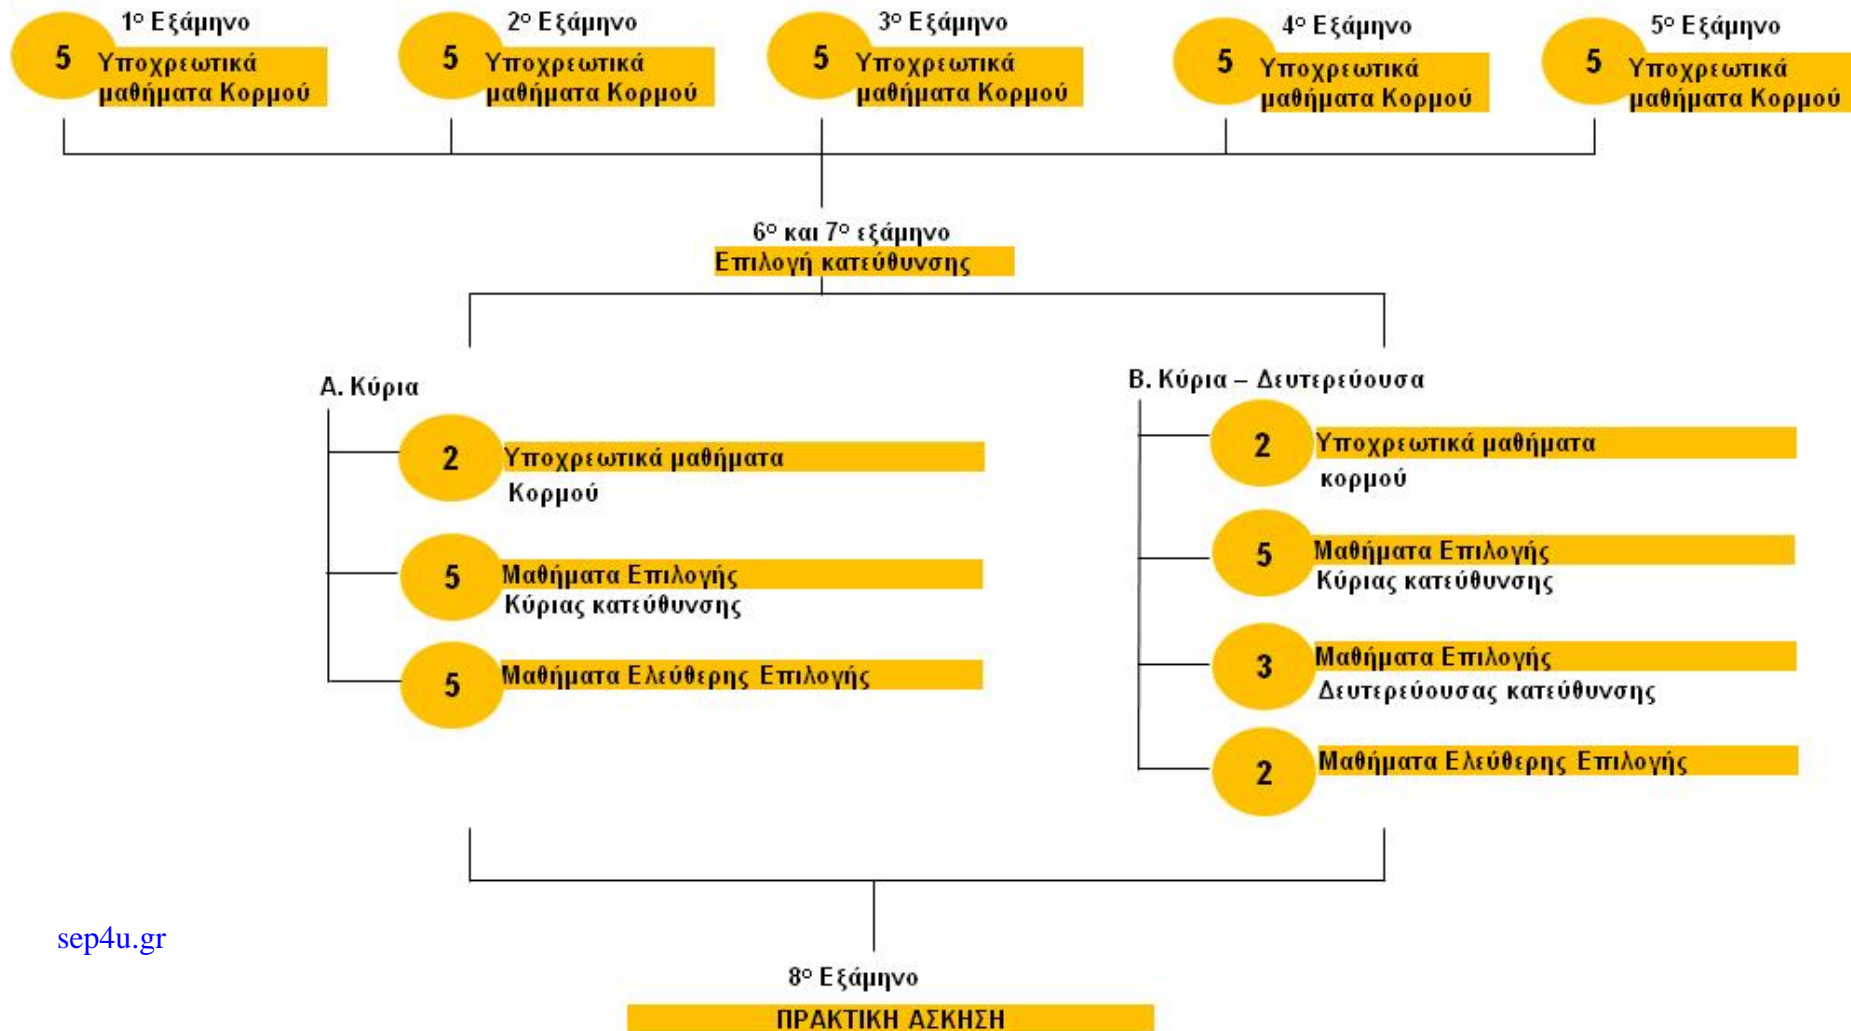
1° Εξάμηνο
5 Υποχρεωτικά μαθήματα Κορμού

2° Εξάμηνο
5 Υποχρεωτικά μαθήματα Κορμού

3° Εξάμηνο
5 Υποχρεωτικά μαθήματα Κορμού

4° Εξάμηνο
5 Υποχρεωτικά μαθήματα Κορμού

5° Εξάμηνο
5 Υποχρεωτικά μαθήματα Κορμού

6° και 7° εξάμηνο
Επιλογή κατεύθυνσης

Α. Κύρια
2 Υποχρεωτικά μαθήματα Κορμού
5 Μαθήματα Επιλογής Κύριας κατεύθυνσης
5 Μαθήματα Ελεύθερης Επιλογής

Β. Κύρια – Δευτερεύουσα
2 Υποχρεωτικά μαθήματα κορμού
5 Μαθήματα Επιλογής Κύριας κατεύθυνσης
3 Μαθήματα Επιλογής Δευτερεύουσας κατεύθυνσης
2 Μαθήματα Ελεύθερης Επιλογής

sep4u.gr

8° Εξάμηνο
ΠΡΑΚΤΙΚΗ ΑΣΚΗΣΗ